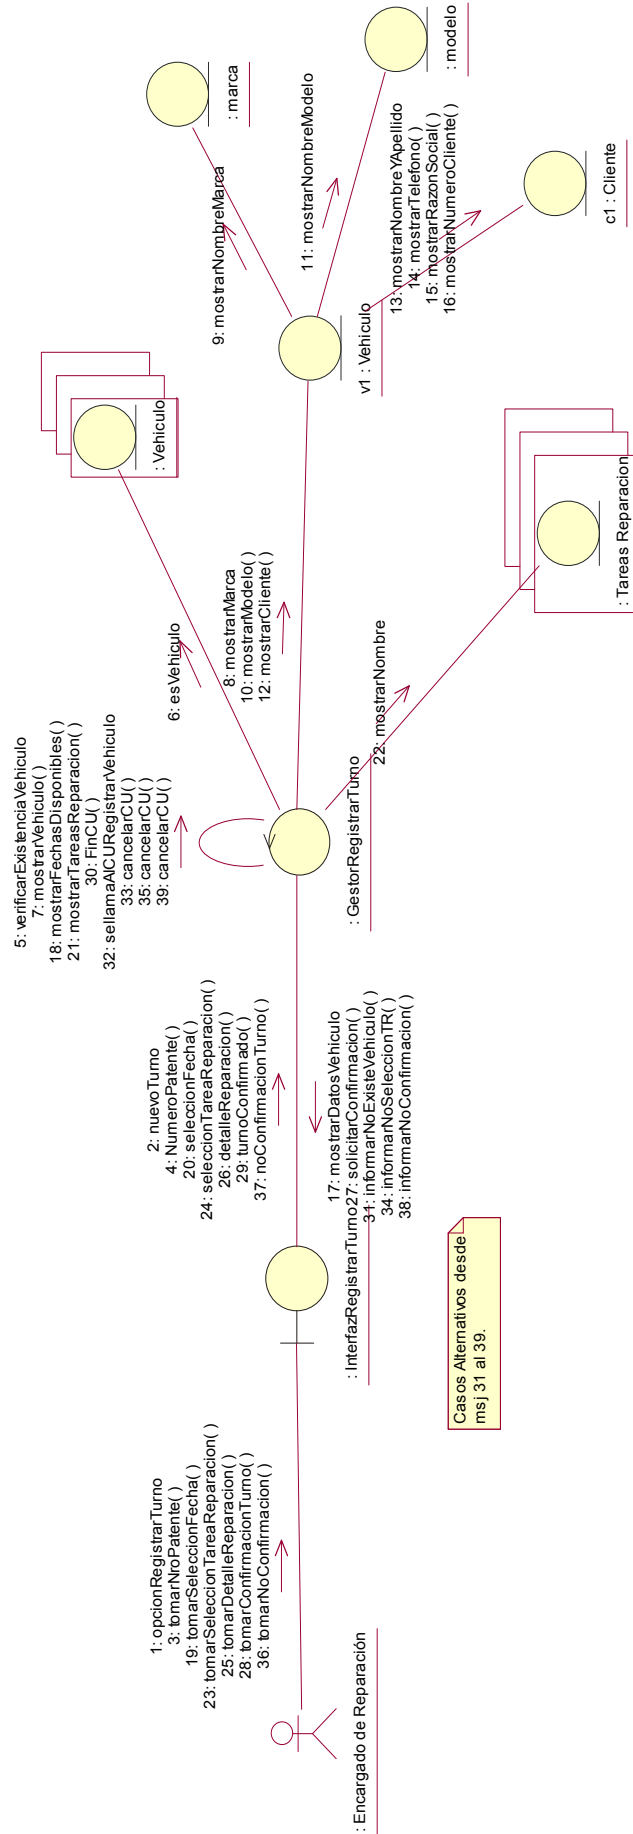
: marca

: modelo

9: mostrarNombreMarca

11: mostrarNombreModelo

13: mostrarNombreYApellido
14: mostrarTelefono( )
15: mostrarRazonSocial( )
16: mostrarNumeroCliente( )

c1 : Cliente

v1 : Vehiculo

: Vehiculo

: Tareas Reparacion

6: esVehiculo

8: mostrarMarca
10: mostrarModelo( )
12: mostrarCliente( )

22: mostrarNombre

5: verificarExistenciaVehiculo
7: mostrarVehiculo( )
18: mostrarFechasDisponibles( )
21: mostrarTareasReparacion( )
30: FinCU( )
32: sellamaAlCURegistrarVehiculo
33: cancelarCU( )
35: cancelarCU( )
39: cancelarCU( )

: GestorRegistrarTurno

2: nuevoTurno
4: NumeroPatente( )
20: seleccionFecha( )
24: seleccionTareaReparacion( )
26: detalleReparacion( )
29: turnoConfirmado( )
37: noConfirmacionTurno( )

17: mostrarDatosVehiculo
27: solicitarConfirmacion( )
31: informarNoExisteVehiculo( )
34: informarNoSeleccionTR( )
38: informarNoConfirmacion( )

: InterfazRegistrarTurno

Casos Alternativos desde msj 31 al 39.

1: opcionRegistrarTurno
3: tomarNroPatente( )
19: tomarSeleccionFecha( )
23: tomarSeleccionTareaReparacion( )
25: tomarDetalleReparacion( )
28: tomarConfirmacionTurno( )
36: tomarNoConfirmacion( )

: Encargado de Reparación